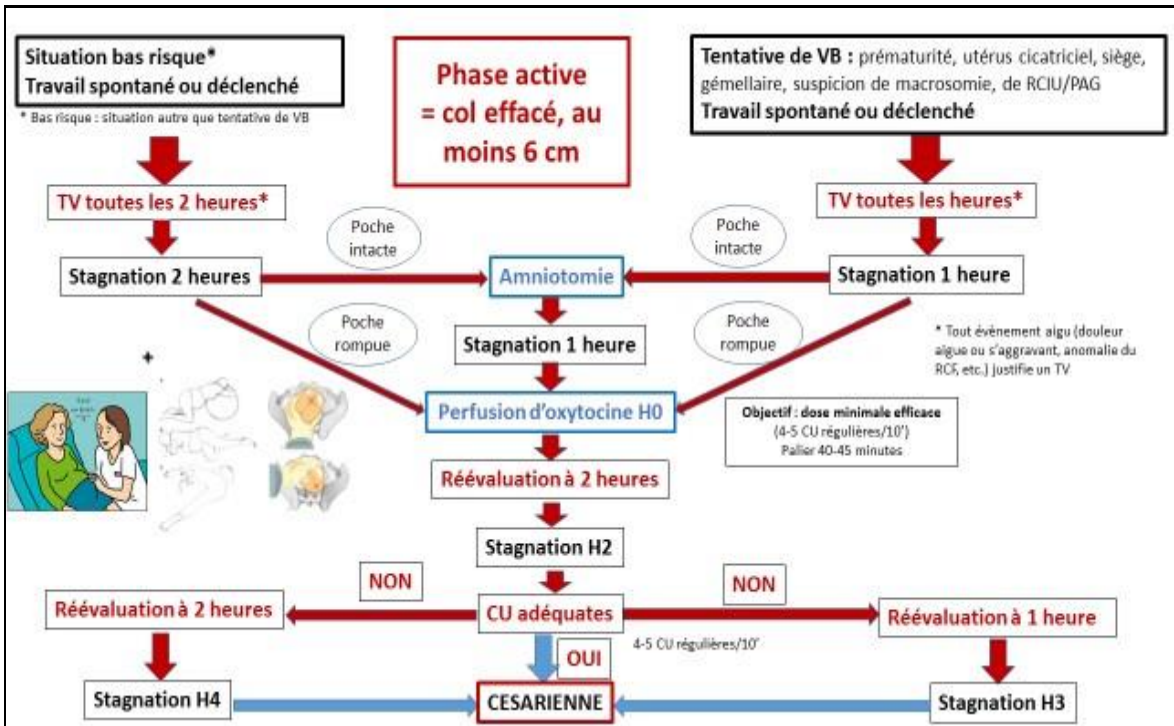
Situation bas risque*
Travail spontané ou déclenché

* Bas risque : situation autre que tentative de VB

Phase active
= col effacé, au moins 6 cm

Tentative de VB : prématurité, utérus cicatriciel, siège, gémellaire, suspicion de macrosomie, de RCIU/PAG
Travail spontané ou déclenché

TV toutes les 2 heures*

TV toutes les heures*

Poche intacte

Poche intacte

Stagnation 2 heures

Amniotomie

Stagnation 1 heure

Poche rompue

Stagnation 1 heure

Poche rompue

* Tout évènement aigu (douleur aigue ou s'aggravant, anomalie du RCF, etc.) justifie un TV

Perfusion d'oxytocine H0

Objectif : dose minimale efficace
(4-5 CU régulières/10')
Palier 40-45 minutes

Réévaluation à 2 heures

Stagnation H2

NON

NON

Réévaluation à 2 heures

CU adéquates

Réévaluation à 1 heure

4-5 CU régulières/10'

OUI

Stagnation H4

CESARIENNE

Stagnation H3